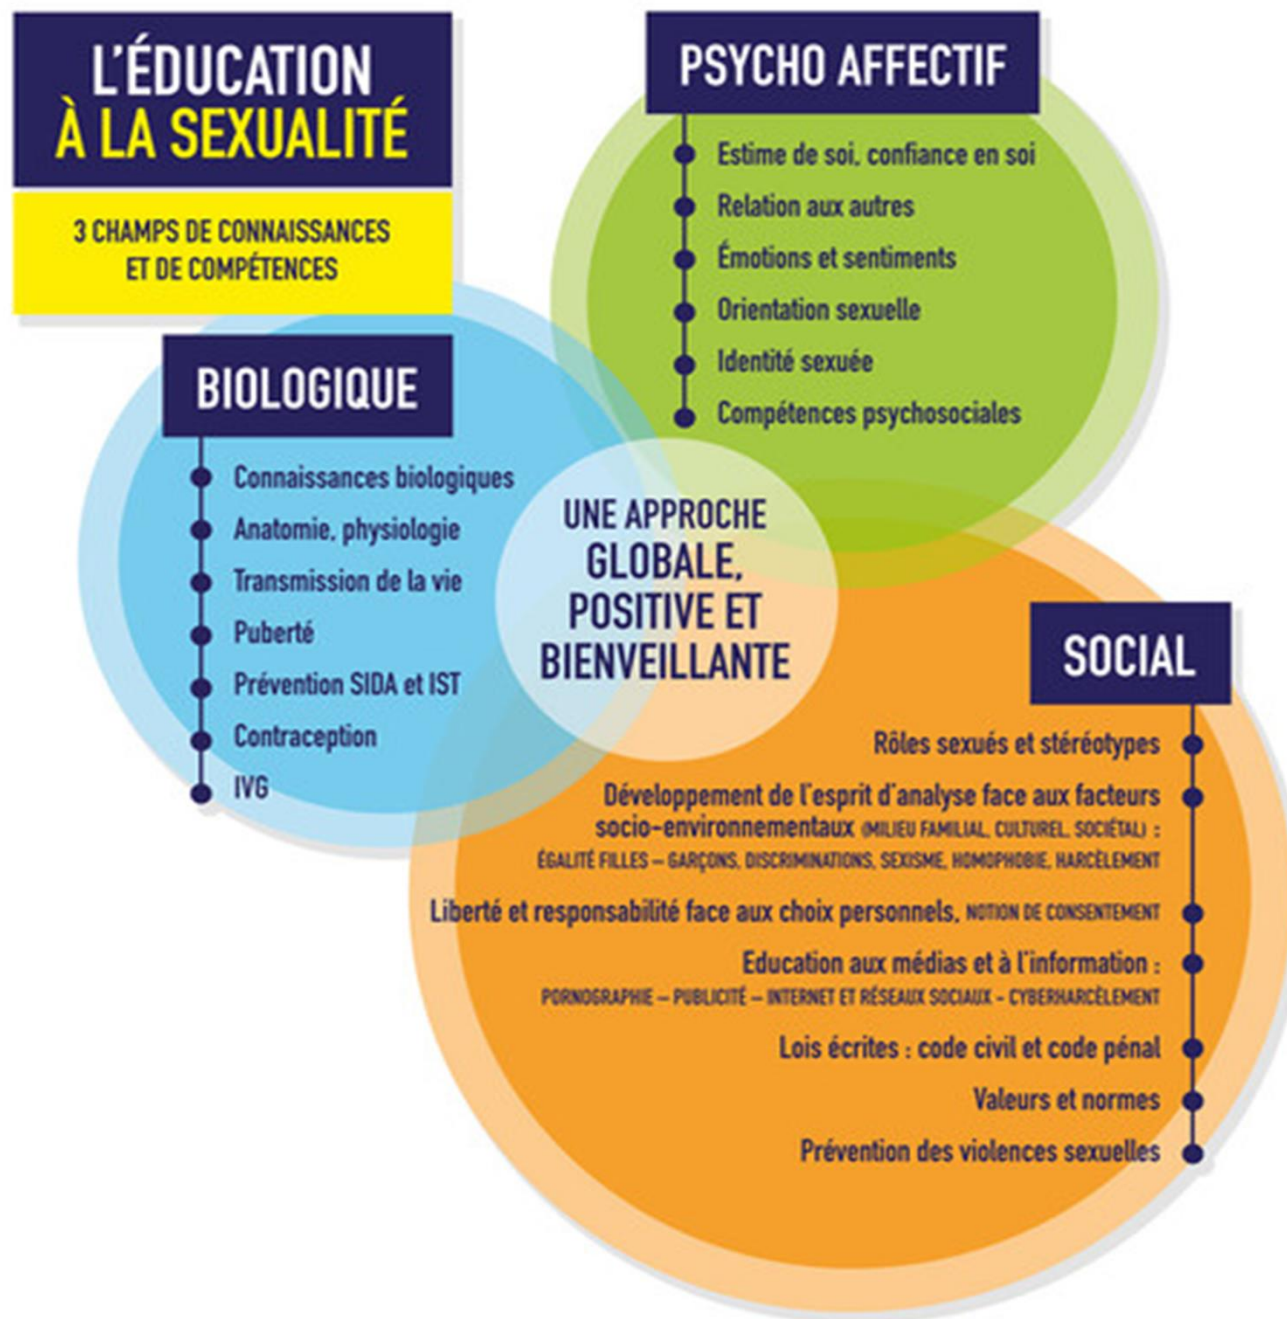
L'ÉDUCATION À LA SEXUALITÉ

3 CHAMPS DE CONNAISSANCES ET DE COMPÉTENCES

PSYCHO AFFECTIF

Estime de soi, confiance en soi
Relation aux autres
Émotions et sentiments
Orientation sexuelle
Identité sexuée
Compétences psychosociales

BIOLOGIQUE

Connaissances biologiques
Anatomie, physiologie
Transmission de la vie
Puberté
Prévention SIDA et IST
Contraception
IVG

UNE APPROCHE GLOBALE, POSITIVE ET BIENVEILLANTE

SOCIAL

Rôles sexués et stéréotypes
Développement de l'esprit d'analyse face aux facteurs socio-environnementaux (MILIEU FAMILIAL, CULTUREL, SOCIÉTAL) : ÉGALITÉ FILLES – GARÇONS, DISCRIMINATIONS, SEXISME, HOMOPHOBIE, HARCÈLEMENT
Liberté et responsabilité face aux choix personnels, NOTION DE CONSENTEMENT
Education aux médias et à l'information : PORNOGRAPHIE – PUBLICITÉ – INTERNET ET RÉSEAUX SOCIAUX - CYBERHARCÈLEMENT
Lois écrites : code civil et code pénal
Valeurs et normes
Prévention des violences sexuelles